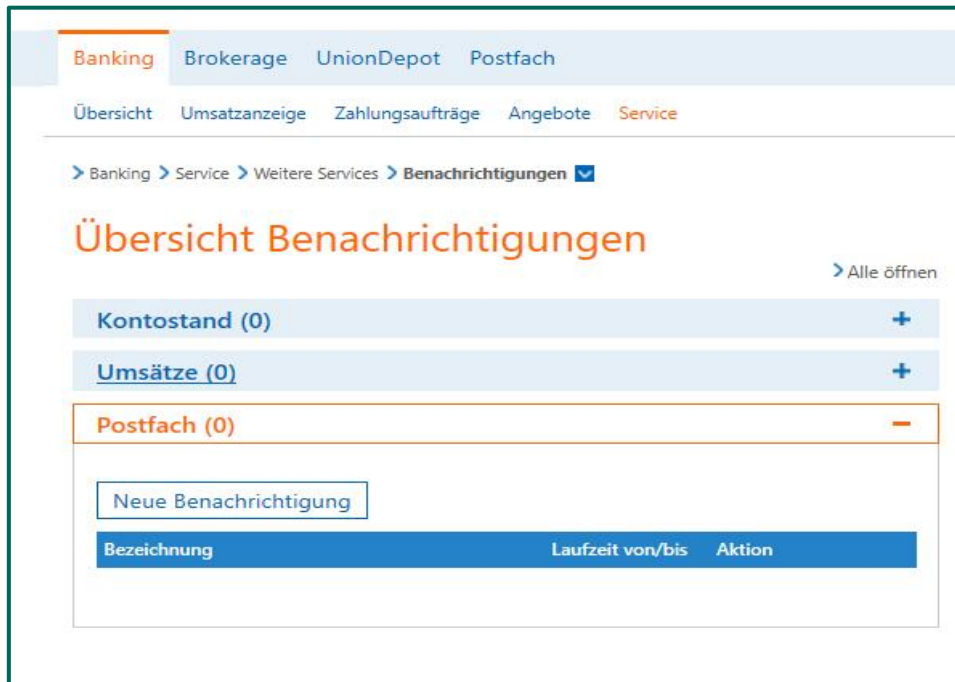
Banking Brokerage UnionDepot Postfach

Übersicht Umsatzanzeige Zahlungsaufträge Angebote Service

> Banking > Service > Weitere Services > Benachrichtigungen

Übersicht Benachrichtigungen

> Alle öffnen

Kontostand (0) +

Umsätze (0) +

Postfach (0) −

Neue Benachrichtigung

| Bezeichnung | Laufzeit von/bis | Aktion |
|---|---|---|